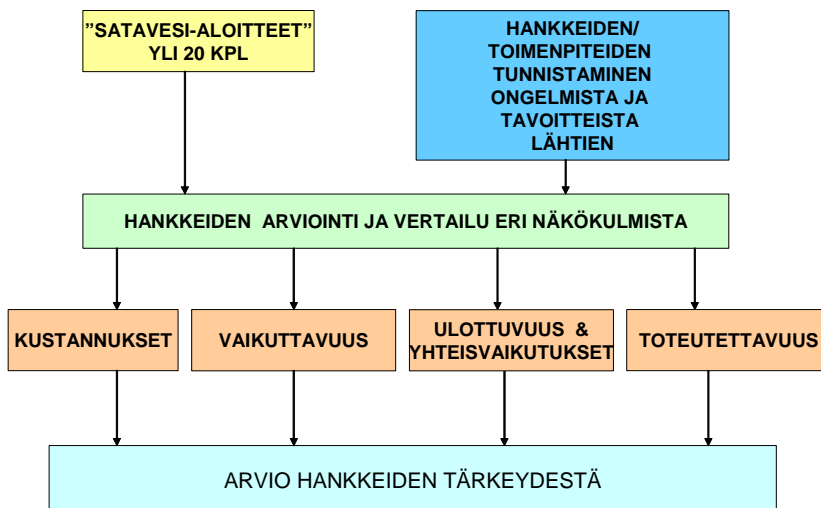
”SATAVESI-ALOITTEET” YLI 20 KPL

HANKKEIDEN/ TOIMENPITEIDEN TUNNISTAMINEN ONGELMISTA JA TAVOITTEISTA LÄHTIEN

HANKKEIDEN ARVIOINTI JA VERTAILU ERI NÄKÖKULMISTA

KUSTANNUKSET

VAIKUTTAVUUS

ULOTTUVUUS & YHTEISVAIKUTUKSET

TOTEUTETTAVUUS

ARVIO HANKKEIDEN TÄRKEYDESTÄ